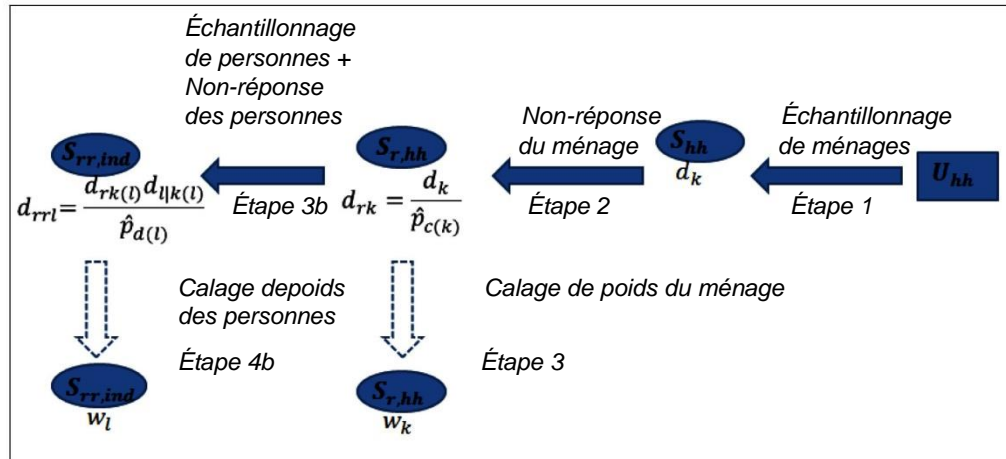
Échantillonnage de personnes + Non-réponse des personnes

$S_{rr,ind}$

$d_{rrl} = \frac{d_{rk(l)} d_{l|k(l)}}{\hat{p}_{d(l)}}$

Étape 3b

$S_{r,hh}$

$d_{rk} = \frac{d_k}{\hat{p}_{c(k)}}$

Non-réponse du ménage

Étape 2

$S_{hh}$

$d_k$

Échantillonnage de ménages

Étape 1

$U_{hh}$

Calage depoids des personnes

Étape 4b

Calage de poids du ménage

Étape 3

$S_{rr,ind}$

$w_l$

$S_{r,hh}$

$w_k$